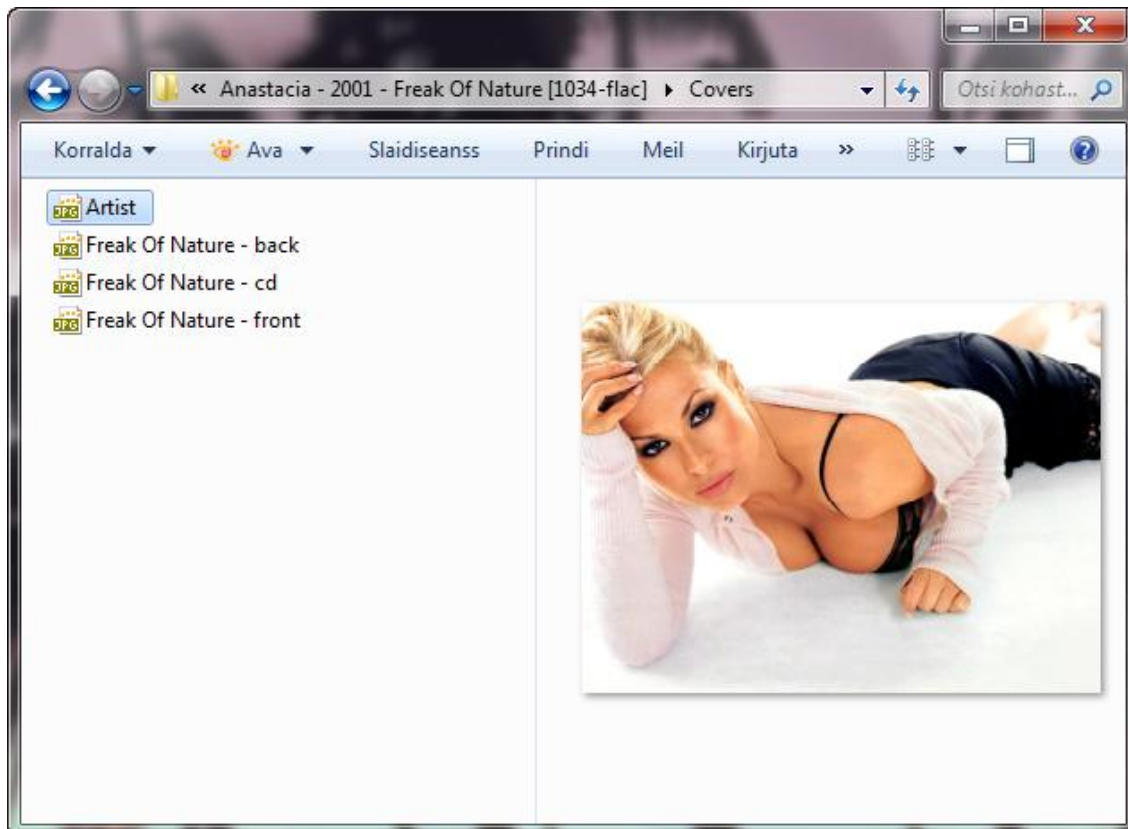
« Anastacia - 2001 - Freak Of Nature [1034-flac] ▸ Covers

Otsi kohast...

Korralda ▾ Ava ▾ Slaidiseanss Prindi Meil Kirjuta »

JPG Artist
JPG Freak Of Nature - back
JPG Freak Of Nature - cd
JPG Freak Of Nature - front